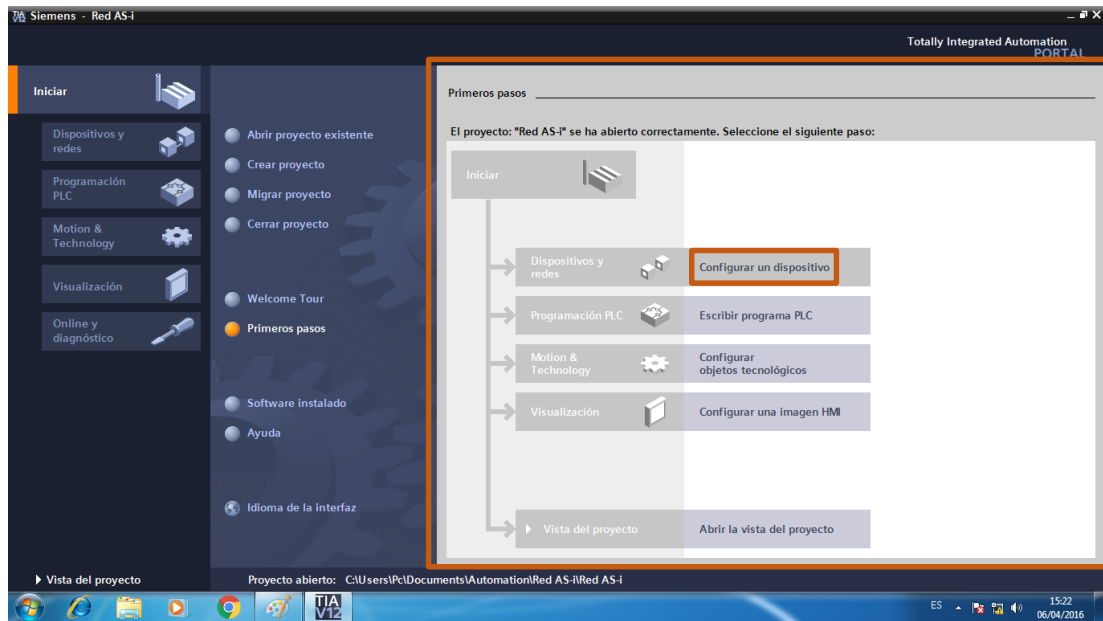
TIA Siemens - Red AS-i

Totally Integrated Automation
PORTAL

Iniciar

Dispositivos y redes

Programación PLC

Motion & Technology

Visualización

Online y diagnóstico

Abrir proyecto existente

Crear proyecto

Migrar proyecto

Cerrar proyecto

Welcome Tour

Primeros pasos

Software instalado

Ayuda

Idioma de la interfaz

Primeros pasos

El proyecto: "Red AS-i" se ha abierto correctamente. Seleccione el siguiente paso:

Iniciar

Dispositivos y redes | Configurar un dispositivo

Programación PLC | Escribir programa PLC

Motion & Technology | Configurar objetos tecnológicos

Visualización | Configurar una imagen HMI

Vista del proyecto | Abrir la vista del proyecto

Vista del proyecto

Proyecto abierto: C:\Users\Pc\Documents\Automation\Red AS-i\Red AS-i

TIA V12

ES

15:22
06/04/2016